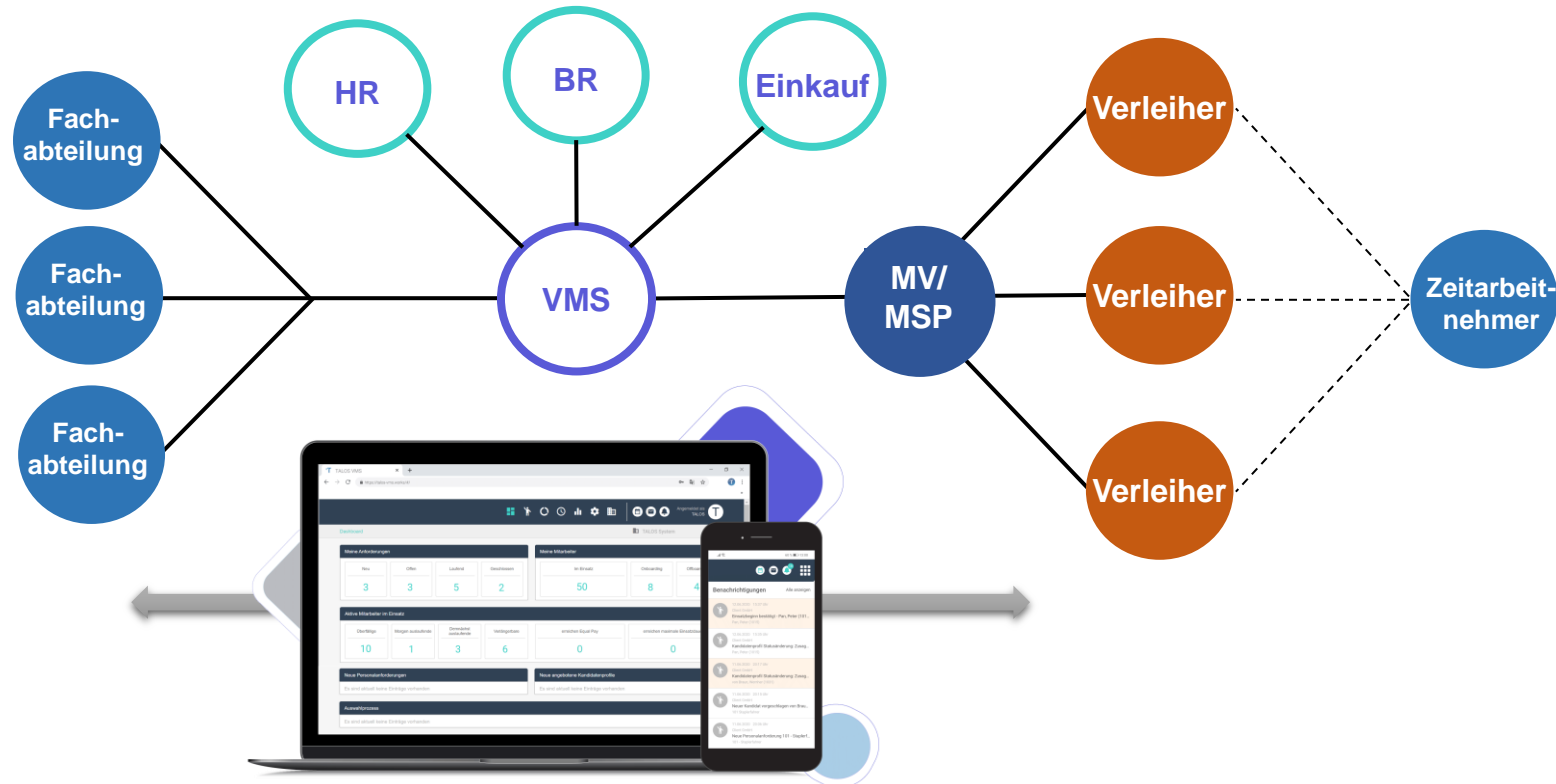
Fachabteilung

Fachabteilung

Fachabteilung

HR

BR

Einkauf

VMS

MV/ MSP

Verleiher

Verleiher

Verleiher

Zeitarbeitnehmer

TALOS VMS

Dashboard

Meine Anforderungen

| Neu | Offen | Laufend | Geschlossen |
|---|---|---|---|
| 3 | 3 | 5 | 2 |

Meine Mitarbeiter

| Im Einsatz | Onboarding | Offboarding |
|---|---|---|
| 50 | 8 | 4 |

Aktive Mitarbeiter im Einsatz

| Überfällige | Morgen auslaufende | Demnächst auslaufende | Verlängerbare | erreichen Equal Pay | erreichen maximale Einsatzdauer |
|---|---|---|---|---|---|
| 10 | 1 | 3 | 6 | 0 | 0 |

Neue Personalanforderungen

Es sind aktuell keine Einträge vorhanden

Neue angebotene Kandidatenprofile

Es sind aktuell keine Einträge vorhanden

Auswahlprozess

Es sind aktuell keine Einträge vorhanden

Benachrichtigungen

Alle anzeigen

Einsatzbeginn bestätigt

Kandidatenprofil Statusänderung

Kandidatenprofil Statusänderung

Neuer Kandidat vorgeschlagen

Neue Personalanforderung